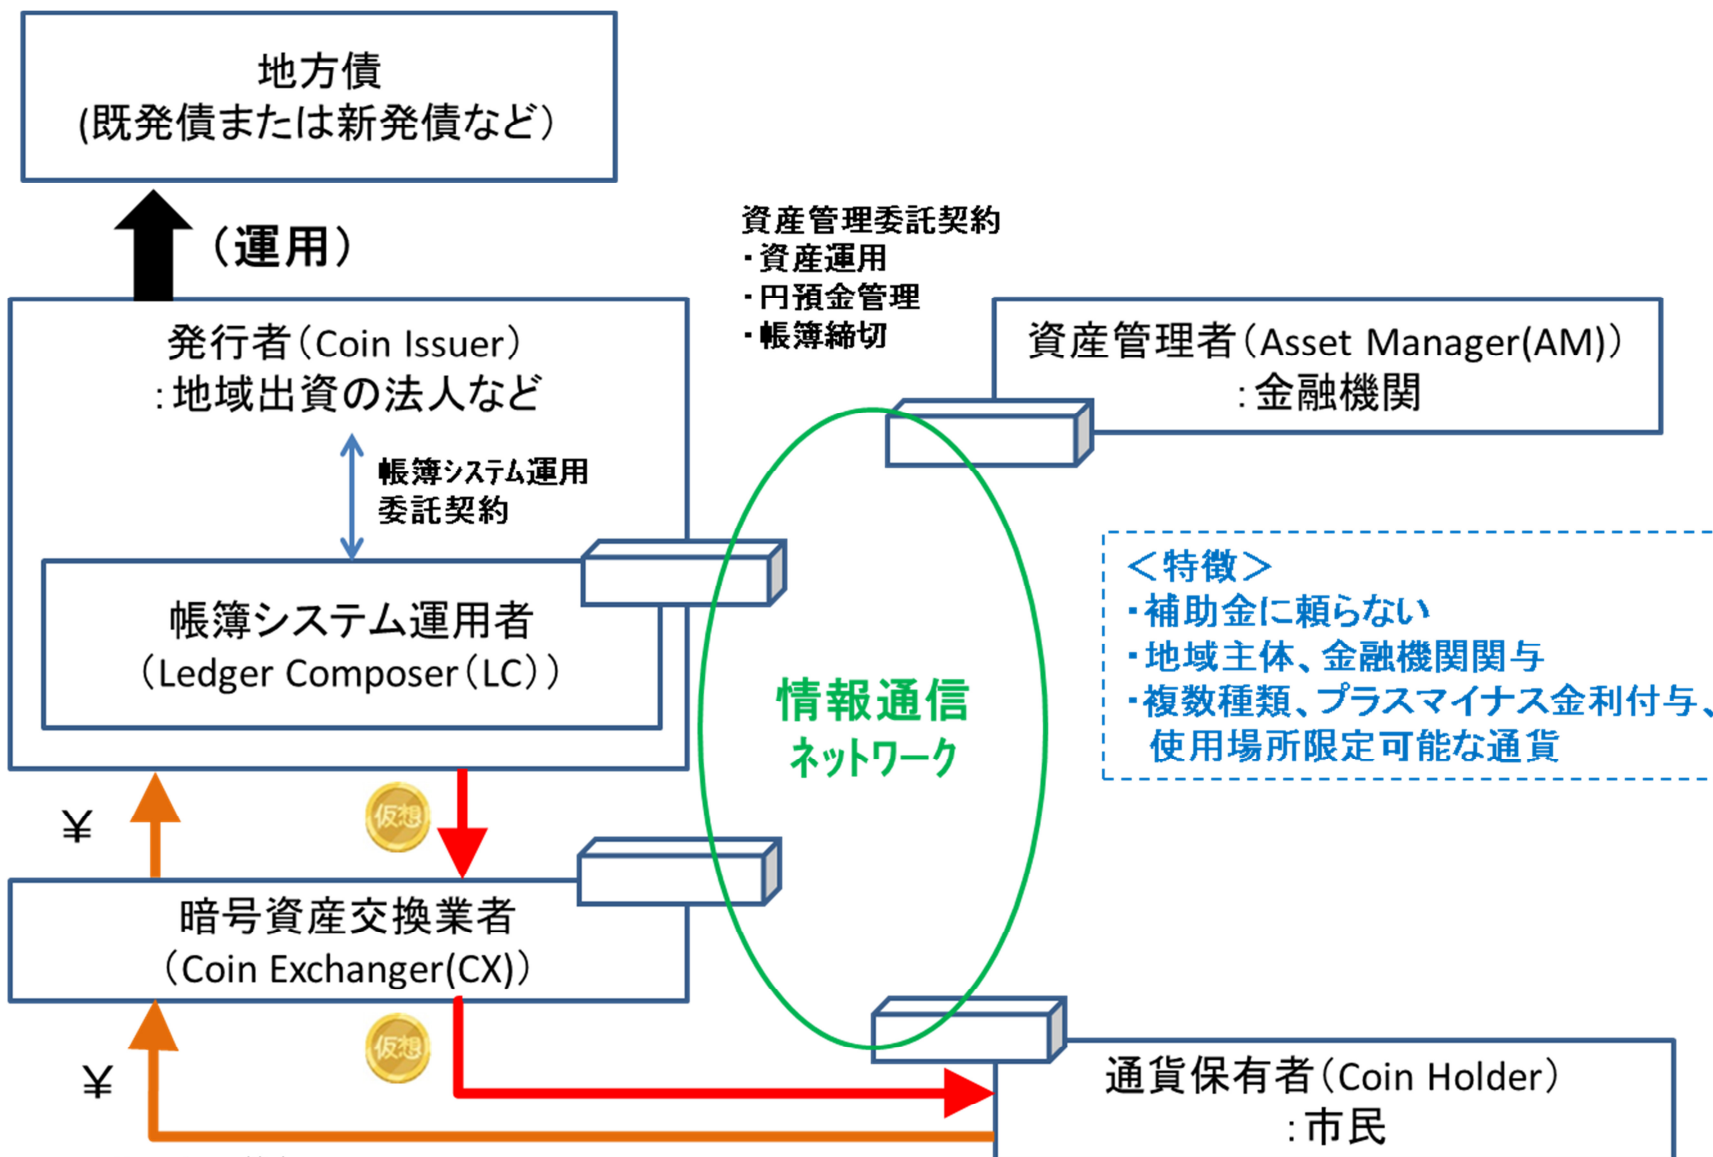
地方債
(既発債または新発債など)

(運用)

資産管理委託契約
・資産運用
・円預金管理
・帳簿締切

発行者(Coin Issuer)
:地域出資の法人など

帳簿システム運用
委託契約

帳簿システム運用者
(Ledger Composer(LC))

資産管理者(Asset Manager(AM))
:金融機関

情報通信
ネットワーク

<特徴>
・補助金に頼らない
・地域主体、金融機関関与
・複数種類、プラスマイナス金利付与、
使用場所限定可能な通貨

¥

仮想

暗号資産交換業者
(Coin Exchanger(CX))

仮想

¥

通貨保有者(Coin Holder)
:市民